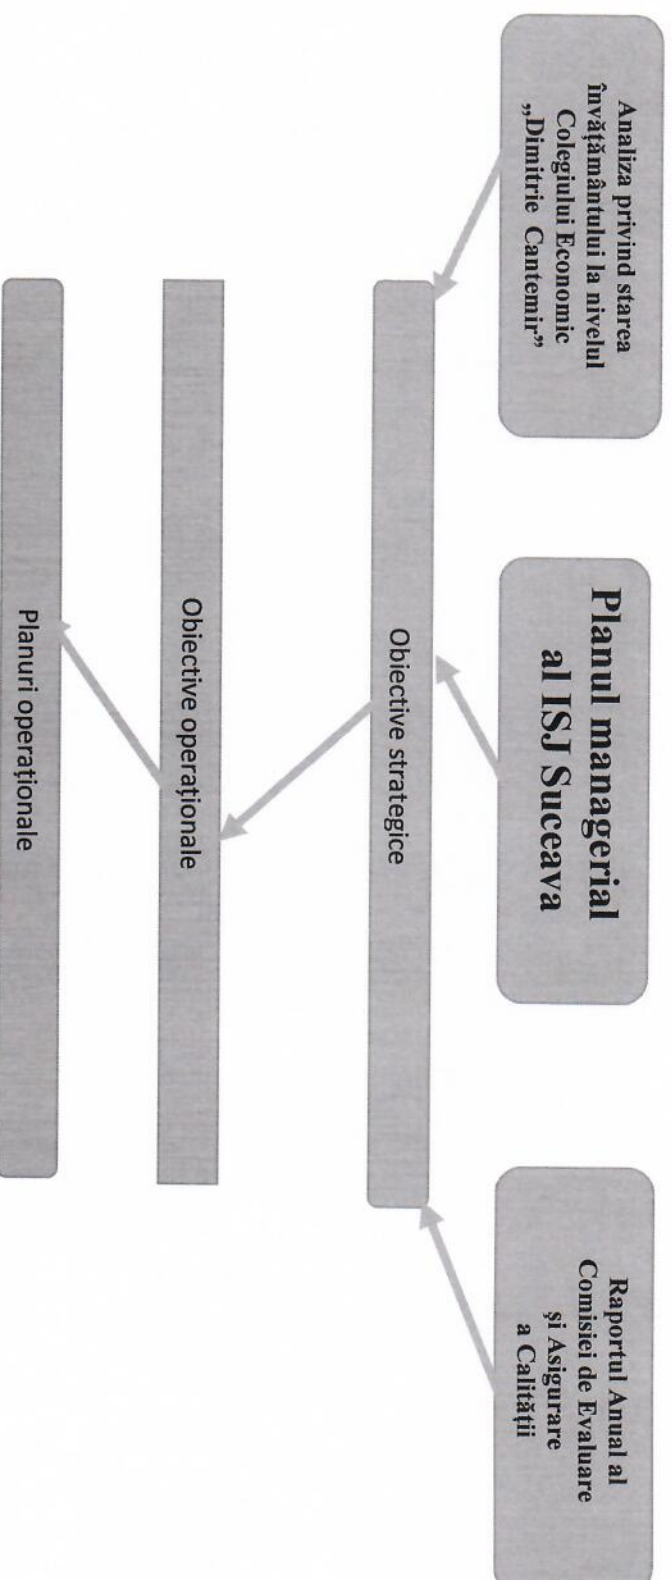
Analiza privind starea învățământului la nivelul Colegiului Economic „Dimitrie Cantemir”

Planul managerial al ISJ Suceava

Raportul Anual al Comisiei de Evaluare și Asigurare a Calității

Obiective strategice

Obiective operaționale

Planuri operaționale